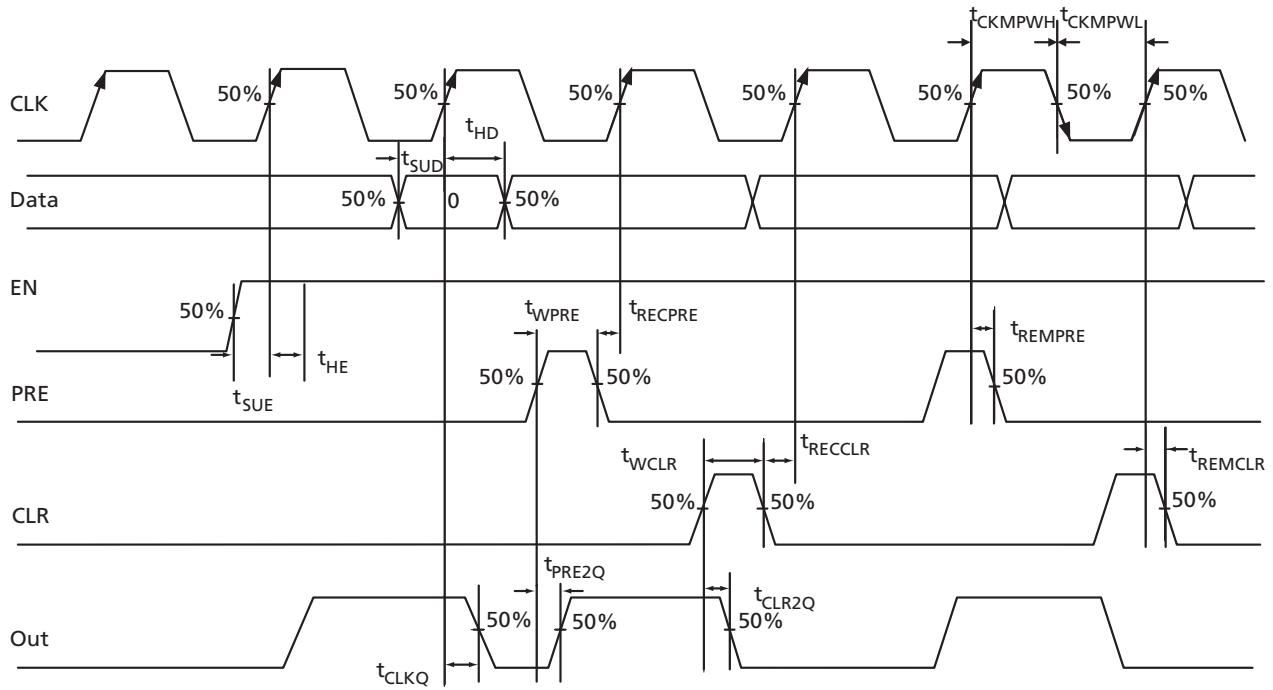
$t_{CKMPWH}$ $t_{CKMPWL}$

CLK 50% 50% 50% 50% 50% 50% 50%

$t_{HD}$

$t_{SUD}$

Data 50% 0 50%

EN

50%

$t_{WPRE}$ $t_{RECPRE}$

$t_{REMPRE}$

$t_{HE}$

50% 50% 50%

PRE

$t_{SUE}$

$t_{RECCLR}$

$t_{WCLR}$

$t_{REMCLR}$

50% 50% 50%

CLR

$t_{PRE2Q}$

$t_{CLR2Q}$

50% 50% 50%

Out

$t_{CLKQ}$